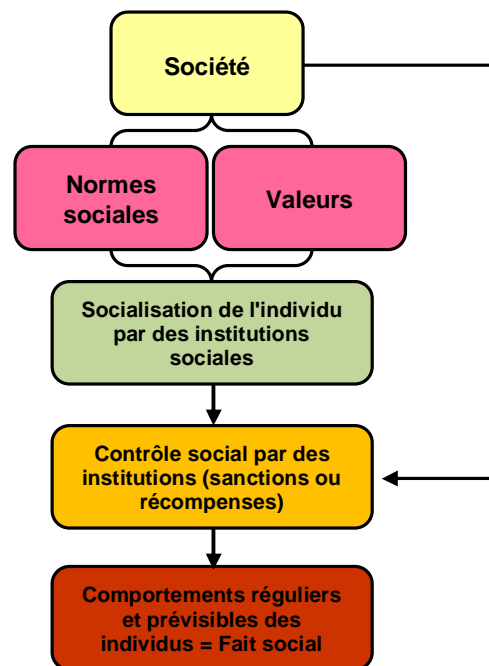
Société

Normes sociales

Valeurs

Socialisation de l'individu par des institutions sociales

Contrôle social par des institutions (sanctions ou récompenses)

Comportements réguliers et prévisibles des individus = Fait social